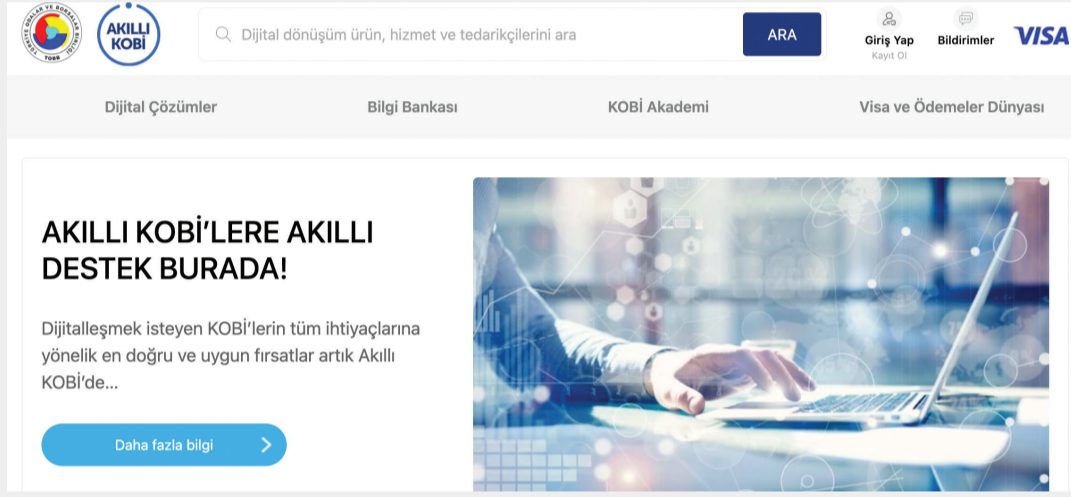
TÜRKİYE ODALAR VE BORSALAR BİRLİĞİ TOBB

AKILLI KOBİ

Dijital dönüşüm ürün, hizmet ve tedarikçilerini ara

ARA

Giriş Yap
Kayıt Ol

Bildirimler

VISA

Dijital Çözümler

Bilgi Bankası

KOBİ Akademi

Visa ve Ödemeler Dünyası

AKILLI KOBİ'LERE AKILLI DESTEK BURADA!

Dijitalleşmek isteyen KOBİ'lerin tüm ihtiyaçlarına yönelik en doğru ve uygun fırsatlar artık Akıllı KOBİ'de...

Daha fazla bilgi